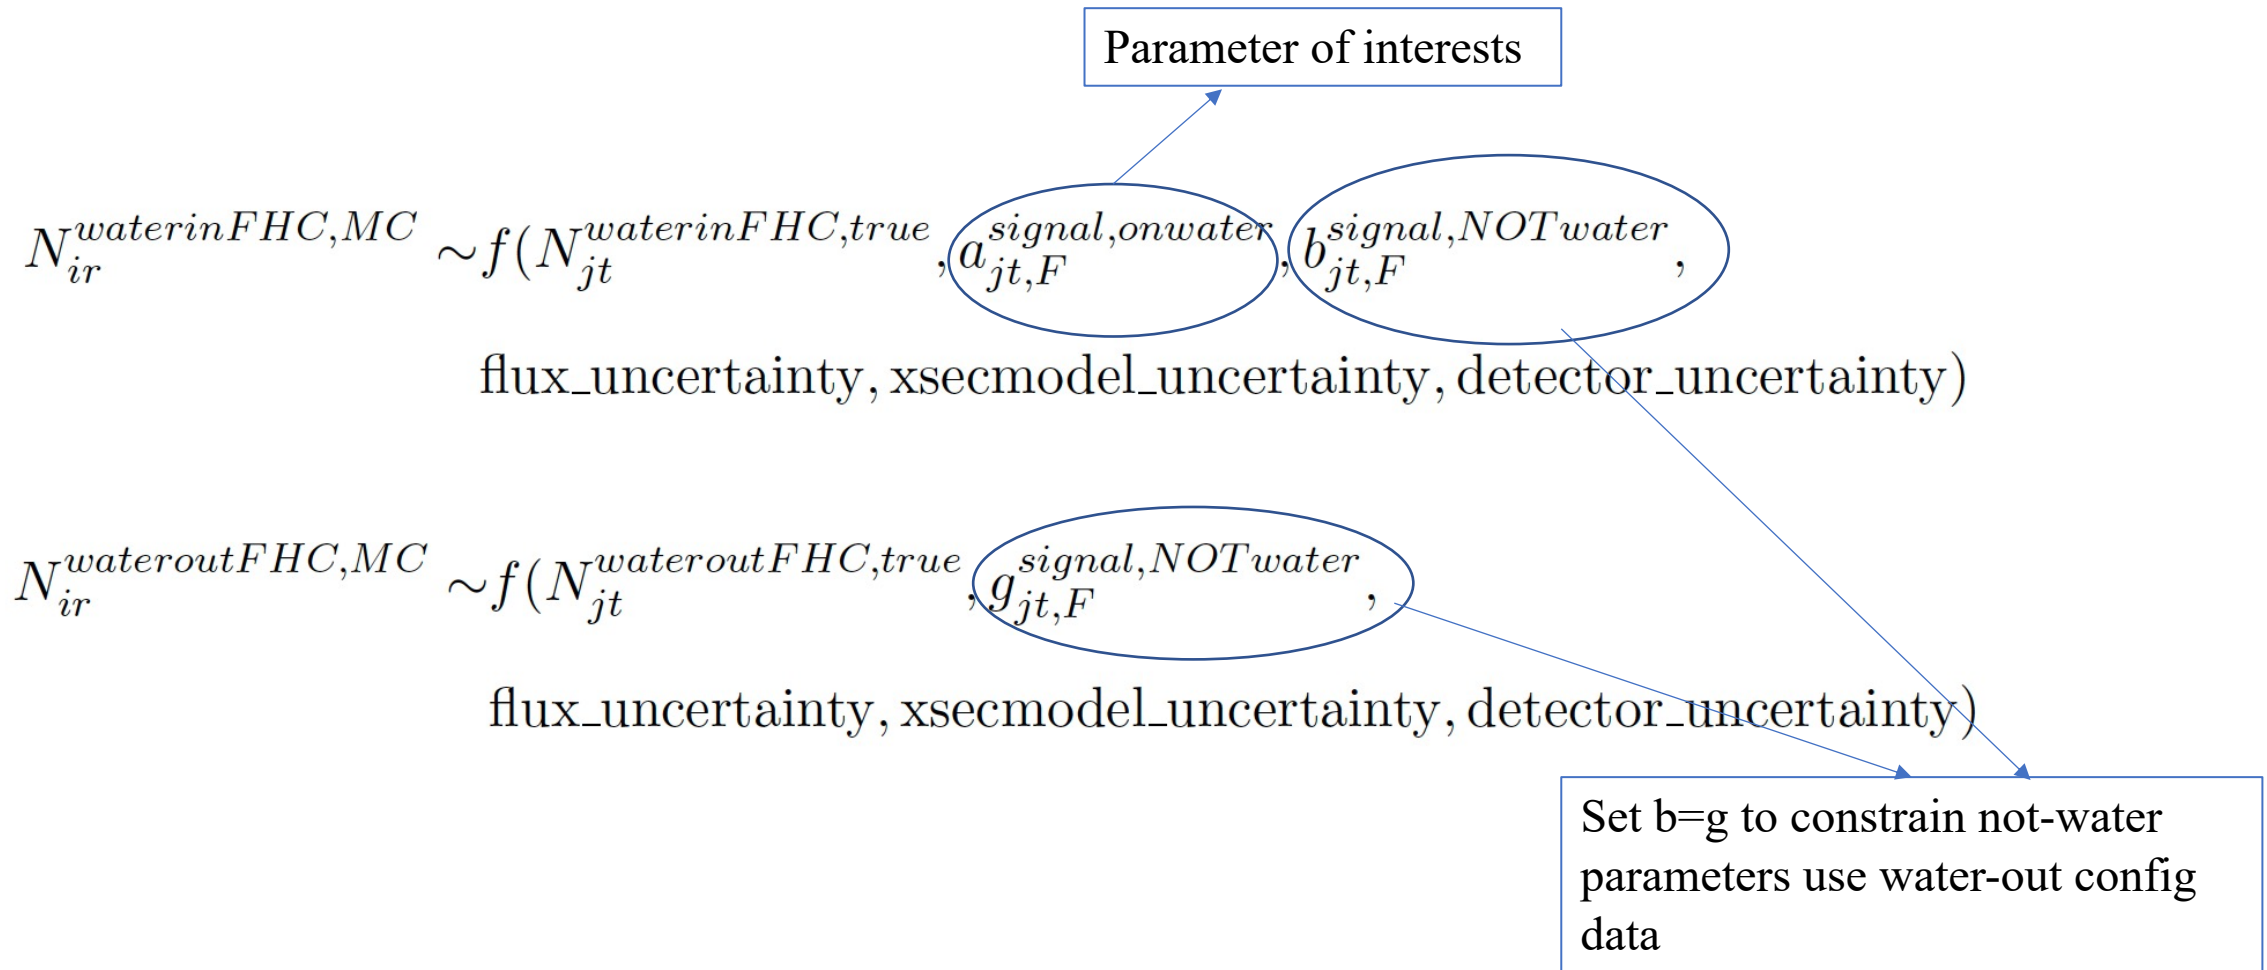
Parameter of interests

$N_{ir}^{waterinFHC,MC} \sim f(N_{jt}^{waterinFHC,true}, a_{jt,F}^{signal,onwater}, b_{jt,F}^{signal,NOTwater},$
$\text{flux\_uncertainty}, \text{xsecmodel\_uncertainty}, \text{detector\_uncertainty})$

$N_{ir}^{wateroutFHC,MC} \sim f(N_{jt}^{wateroutFHC,true}, g_{jt,F}^{signal,NOTwater},$
$\text{flux\_uncertainty}, \text{xsecmodel\_uncertainty}, \text{detector\_uncertainty})$

Set b=g to constrain not-water parameters use water-out config data